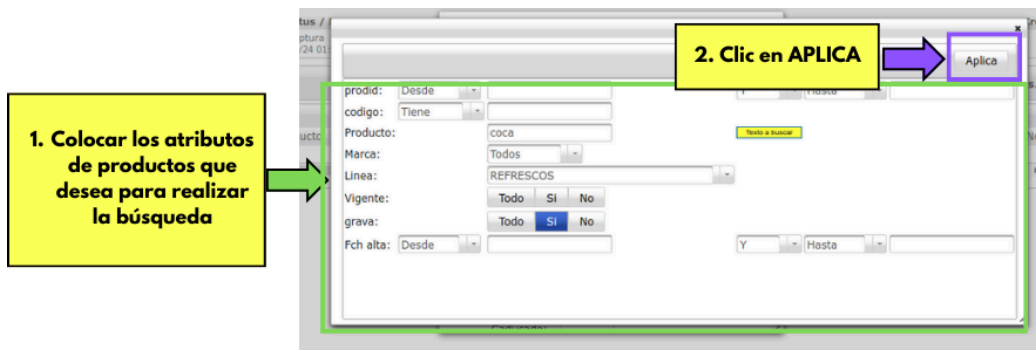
1. Colocar los atributos de productos que desea para realizar la búsqueda

2. Clic en APLICA

tus / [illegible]
ptura
/24 01

Aplica

prodid: Desde
codigo: Tiene
Producto: coca
Texto a buscar
Marca: Todos
Linea: REFRESCOS
Vigente: Todo Si No
grava: Todo Si No
Fch alta: Desde
Y Hasta
Y Hasta

ucto